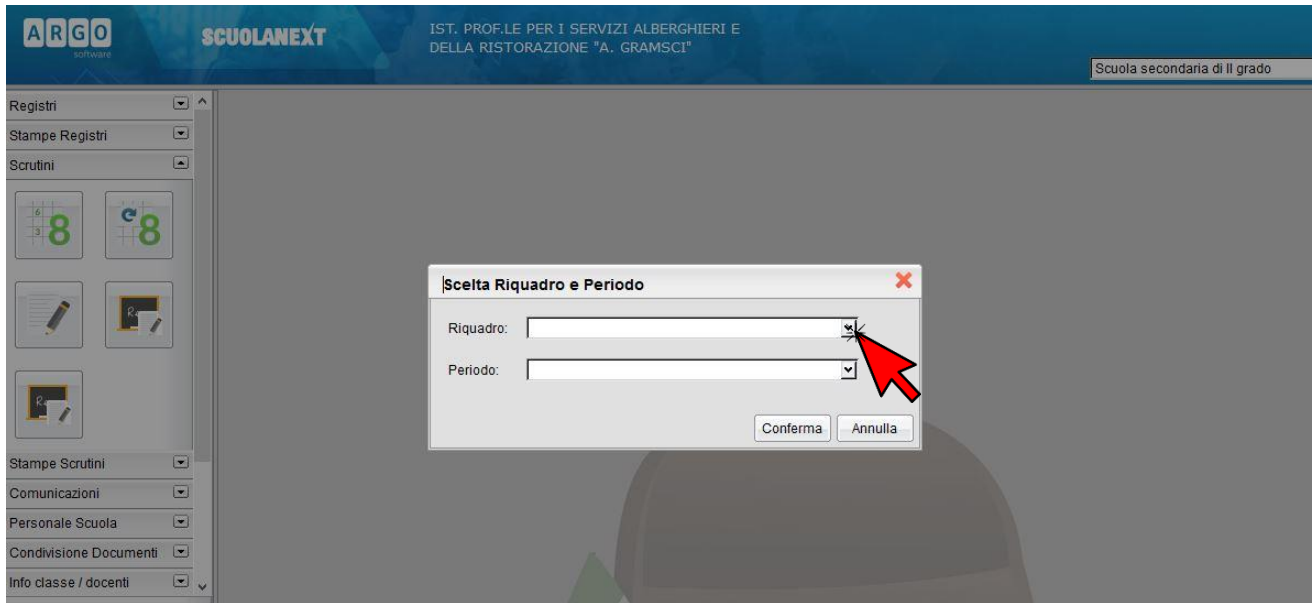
ARGO software

SCUOLANEXT

IST. PROF.LE PER I SERVIZI ALBERGHIERI E DELLA RISTORAZIONE "A. GRAMSCI"

Scuola secondaria di II grado

Registri

Stampe Registri

Scrutini

Stampe Scrutini

Comunicazioni

Personale Scuola

Condivisione Documenti

Info classe / docenti

Scelta Riquadro e Periodo

Riquadro:

Periodo:

Conferma

Annulla